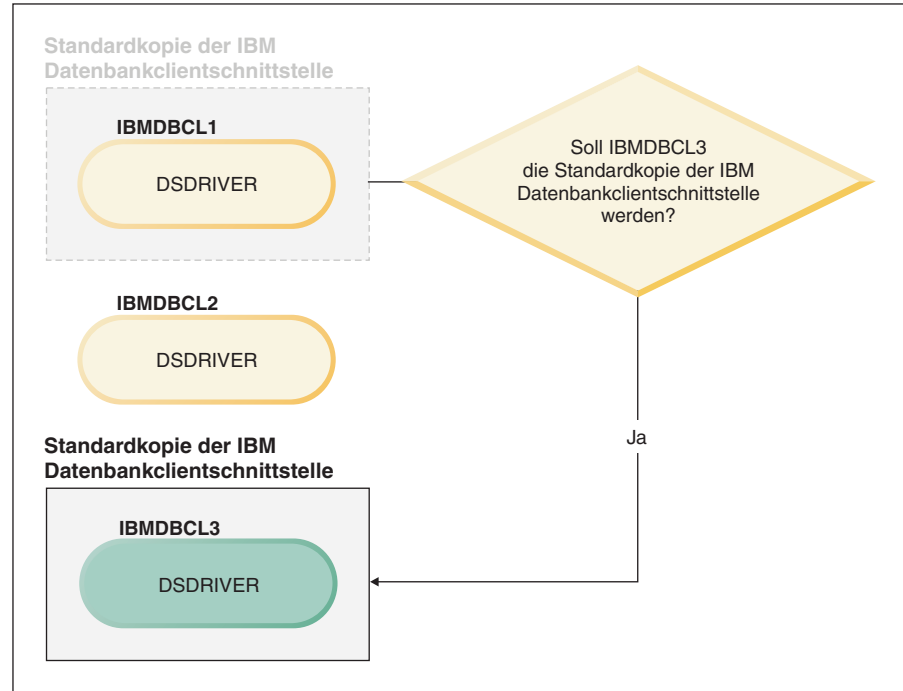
Standardkopie der IBM Datenbankclientschnittstelle

IBMDBCL1

DSDRIVER

Soll IBMDBCL3 die Standardkopie der IBM Datenbankclientschnittstelle werden?

IBMDBCL2

DSDRIVER

Ja

Standardkopie der IBM Datenbankclientschnittstelle

IBMDBCL3

DSDRIVER